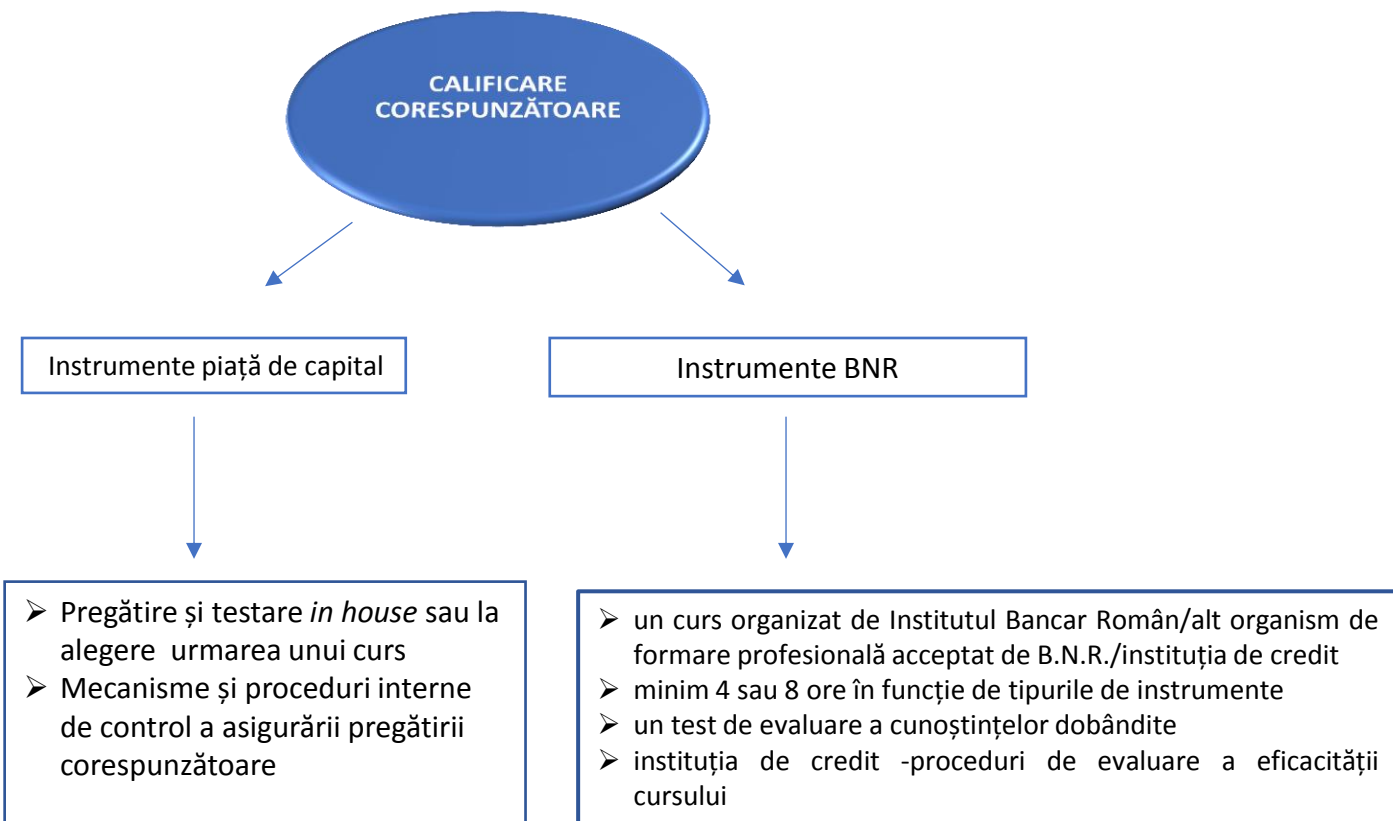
CALIFICARE CORESPUNZĂTOARE

Instrumente piață de capital

Instrumente BNR

➢ Pregătire și testare *in house* sau la alegere urmarea unui curs
➢ Mecanisme și proceduri interne de control a asigurării pregătirii corespunzătoare

➢ un curs organizat de Institutul Bancar Român/alt organism de formare profesională acceptat de B.N.R./instituția de credit
➢ minim 4 sau 8 ore în funcție de tipurile de instrumente
➢ un test de evaluare a cunoștințelor dobândite
➢ instituția de credit -proceduri de evaluare a eficacității cursului